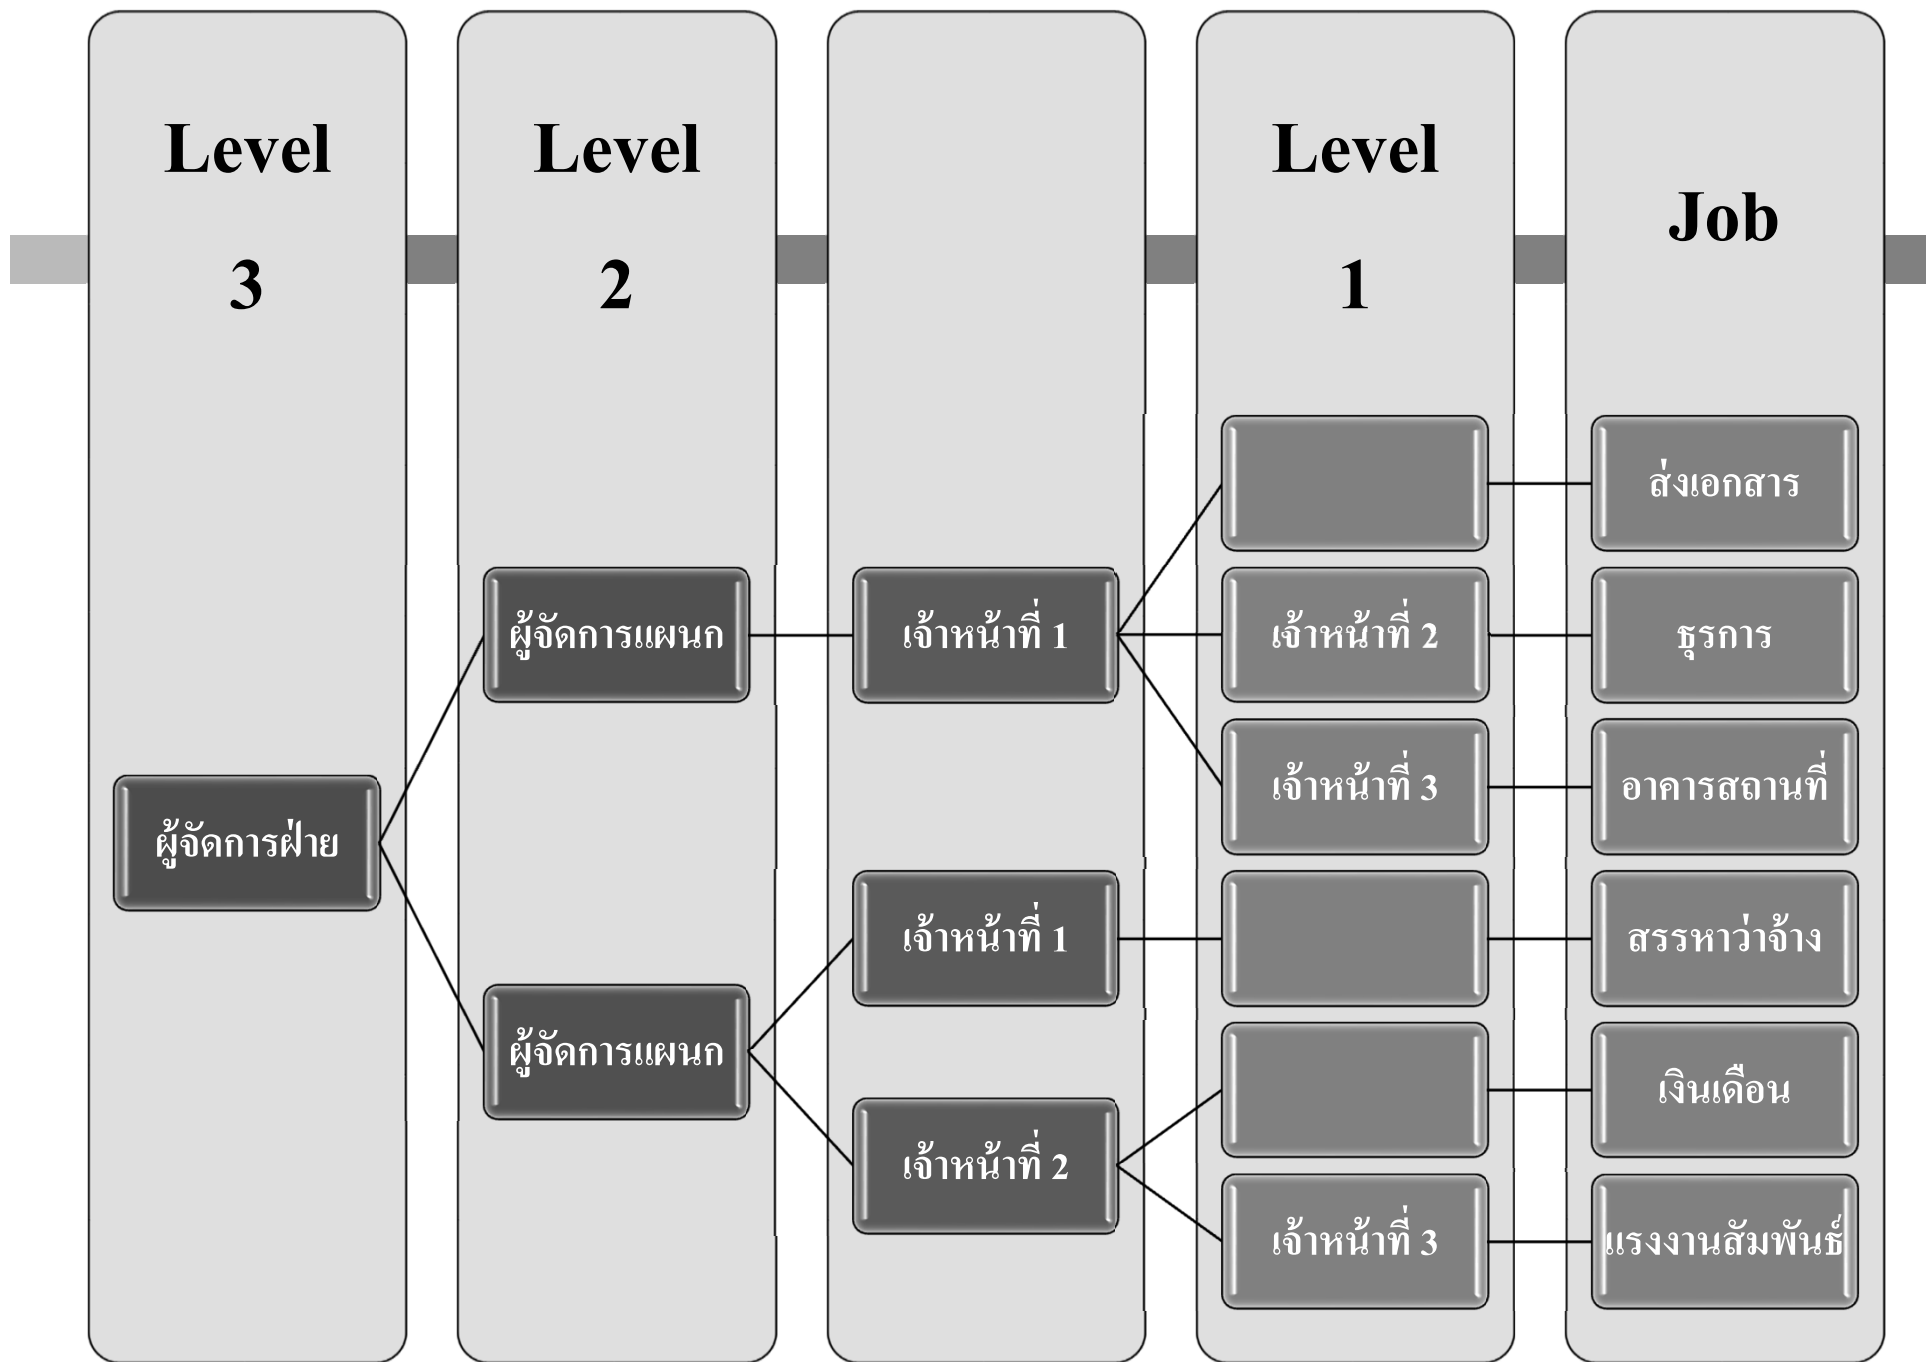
Level 3

Level 2

Level 1

Job

ผู้จัดการฝ่าย

ผู้จัดการแผนก

ผู้จัดการแผนก

เจ้าหน้าที่ 1

เจ้าหน้าที่ 1

เจ้าหน้าที่ 2

เจ้าหน้าที่ 2

เจ้าหน้าที่ 3

เจ้าหน้าที่ 3

ส่งเอกสาร

ธุรการ

อาคารสถานที่

สรรหาว่าจ้าง

เงินเดือน

แรงงานสัมพันธ์